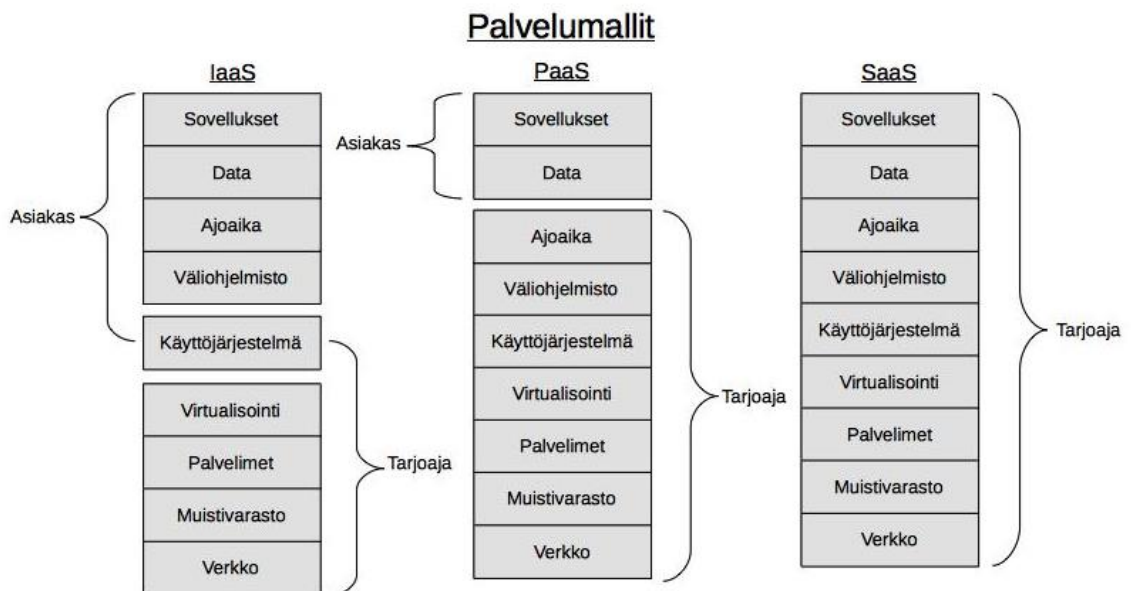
Palvelumallit

IaaS

Asiakas

Sovellukset

Data

Ajoaika

Väliohjelmisto

Käyttöjärjestelmä

Virtualisointi

Palvelimet

Muistivarasto

Verkko

Tarjoaja

PaaS

Asiakas

Sovellukset

Data

Ajoaika

Väliohjelmisto

Käyttöjärjestelmä

Virtualisointi

Palvelimet

Muistivarasto

Verkko

Tarjoaja

SaaS

Sovellukset

Data

Ajoaika

Väliohjelmisto

Käyttöjärjestelmä

Virtualisointi

Palvelimet

Muistivarasto

Verkko

Tarjoaja